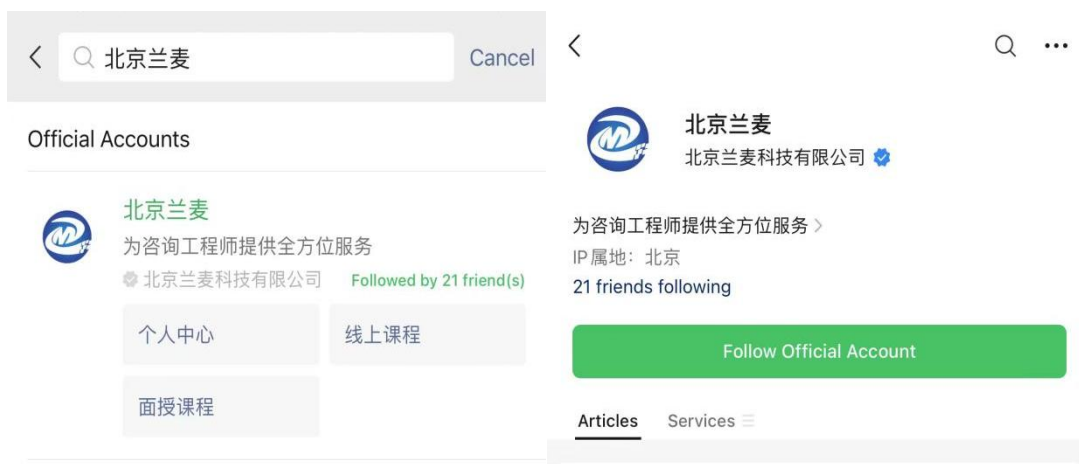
北京兰麦

Cancel

Official Accounts

北京兰麦

为咨询工程师提供全方位服务

北京兰麦科技有限公司

Followed by 21 friend(s)

个人中心

线上课程

面授课程

北京兰麦

北京兰麦科技有限公司

为咨询工程师提供全方位服务 >

IP属地：北京

21 friends following

Follow Official Account

Articles

Services